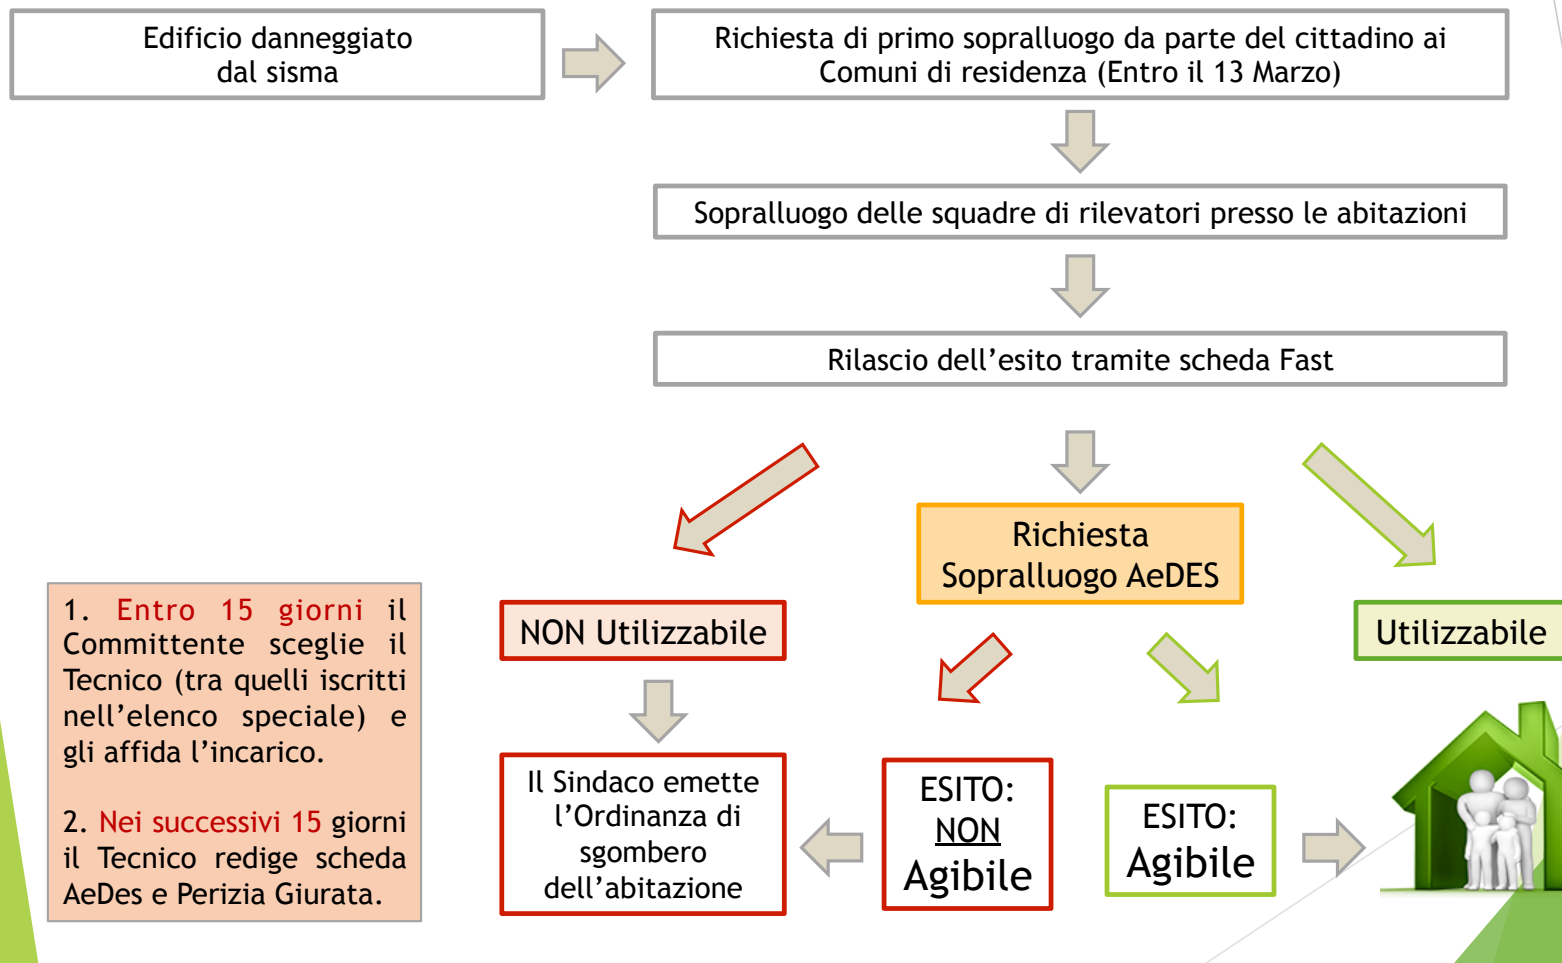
Edificio danneggiato dal sisma

Richiesta di primo sopralluogo da parte del cittadino ai Comuni di residenza (Entro il 13 Marzo)

Sopralluogo delle squadre di rilevatori presso le abitazioni

Rilascio dell’esito tramite scheda Fast

Richiesta Sopralluogo AeDES

NON Utilizzabile

Utilizzabile

1. Entro 15 giorni il Committente sceglie il Tecnico (tra quelli iscritti nell’elenco speciale) e gli affida l’incarico.

2. Nei successivi 15 giorni il Tecnico redige scheda AeDes e Perizia Giurata.

Il Sindaco emette l’Ordinanza di sgombero dell’abitazione

ESITO: NON Agibile

ESITO: Agibile